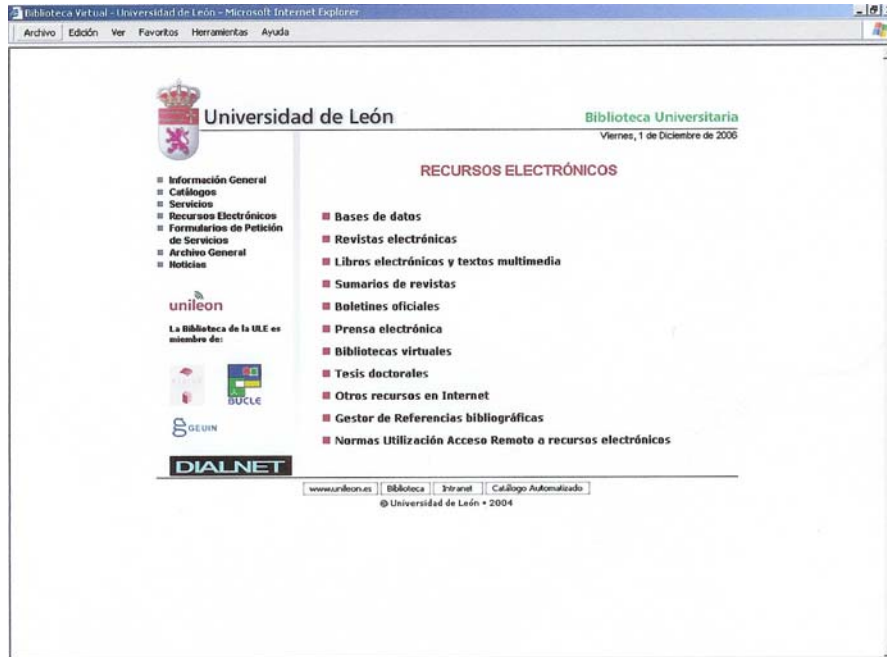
Biblioteca Virtual - Universidad de León - Microsoft Internet Explorer

Archivo Edición Ver Favoritos Herramientas Ayuda

Universidad de León

Biblioteca Universitaria

Viernes, 1 de Diciembre de 2006

Información General
Catálogos
Servicios
Recursos Electrónicos
Formularios de Petición de Servicios
Archivo General
Noticias

unileon

La Biblioteca de la ULE es miembro de:

BUCLE

GEUIN

DIALNET

RECURSOS ELECTRÓNICOS

Bases de datos
Revistas electrónicas
Libros electrónicos y textos multimedia
Sumarios de revistas
Boletines oficiales
Prensa electrónica
Bibliotecas virtuales
Tesis doctorales
Otros recursos en Internet
Gestor de Referencias bibliográficas
Normas Utilización Acceso Remoto a recursos electrónicos

www.unileon.es | Biblioteca | Intranet | Catálogo Automatizado

© Universidad de León • 2004